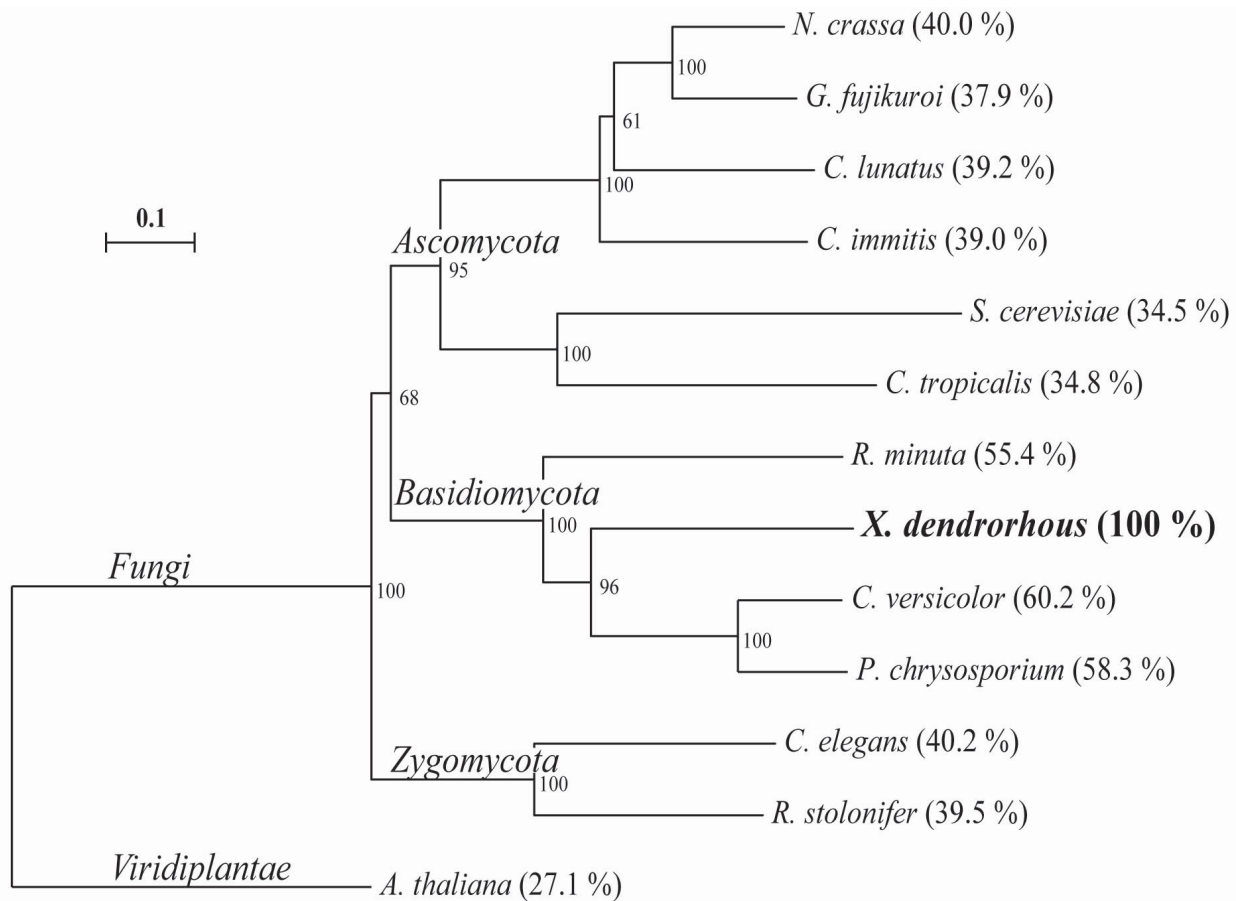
N. crassa (40.0 %)
100
G. fujikuroi (37.9 %)
61
C. lunatus (39.2 %)
100
0.1
Ascomycota
C. immitis (39.0 %)
95
S. cerevisiae (34.5 %)
100
C. tropicalis (34.8 %)
68
R. minuta (55.4 %)
Basidiomycota
100
X. dendrorhous (100 %)
Fungi
96
100
C. versicolor (60.2 %)
100
P. chrysosporium (58.3 %)
C. elegans (40.2 %)
Zygomycota
100
R. stolonifer (39.5 %)
Viridiplantae
A. thaliana (27.1 %)